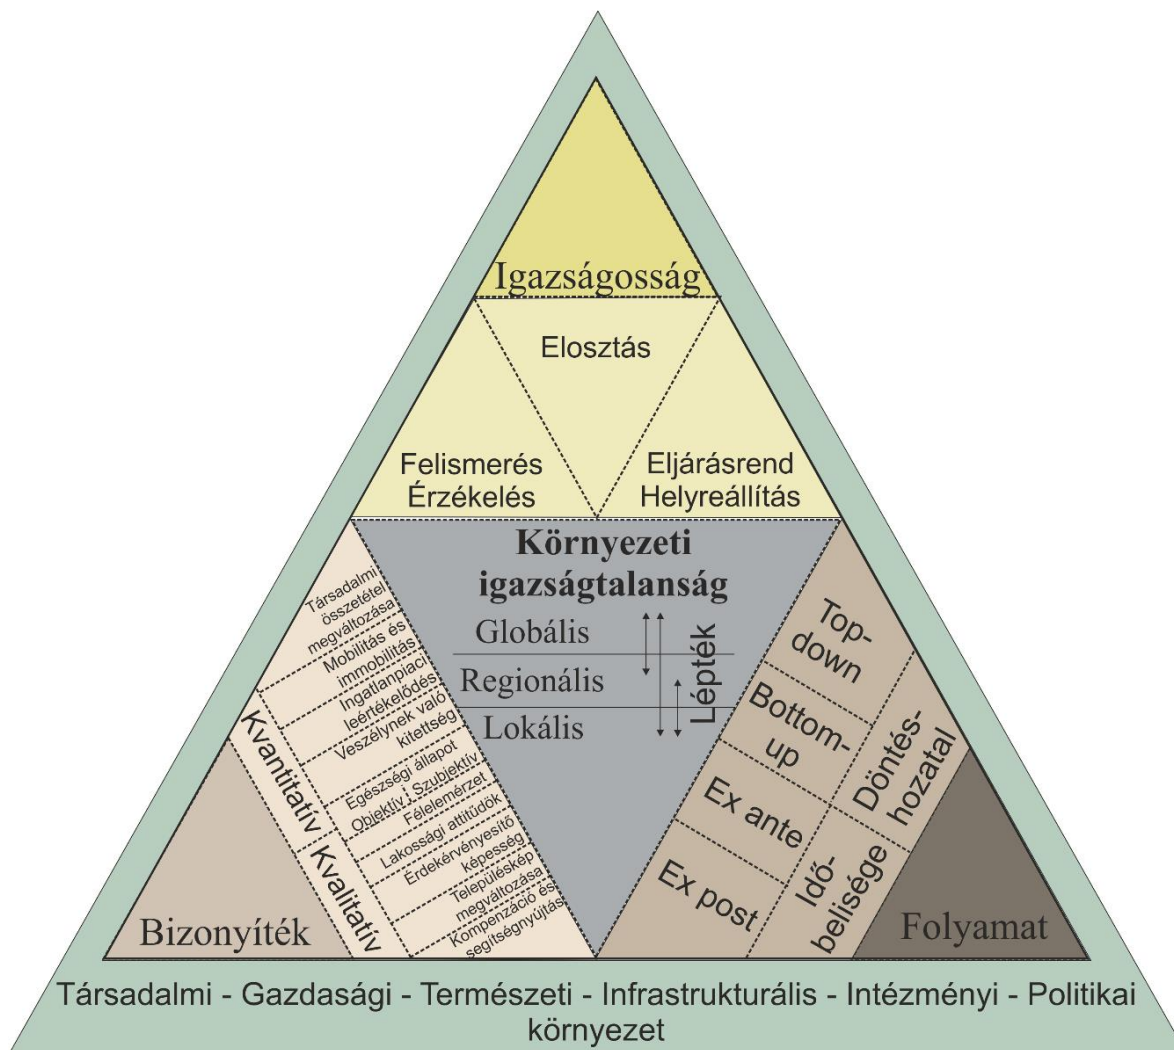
Igazságosság

Elosztás

Felismerés
Érzékelés

Eljárásrend
Helyreállítás

Környezeti igazságtalanság

Globális

Regionális

Lokális

Lépték

Társadalmi összetétel megváltozása

Mobilitás és immobilitás

Ingatlanpiaci leértékelődés

Veszélynek való kitettség

Egészségi állapot

Objektív | Szubjektív

Félelemérzet

Lakossági attitűdök

Érdekérvényesítő képesség

Településkép megváltozása

Kompenzáció és segítségnyújtás

Kvantitatív

Kvalitatív

Bizonyíték

Top-down

Bottom-up

Döntés-hozatal

Ex ante

Ex post

Idő-belisége

Folyamat

Társadalmi - Gazdasági - Természeti - Infrastrukturális - Intézményi - Politikai környezet